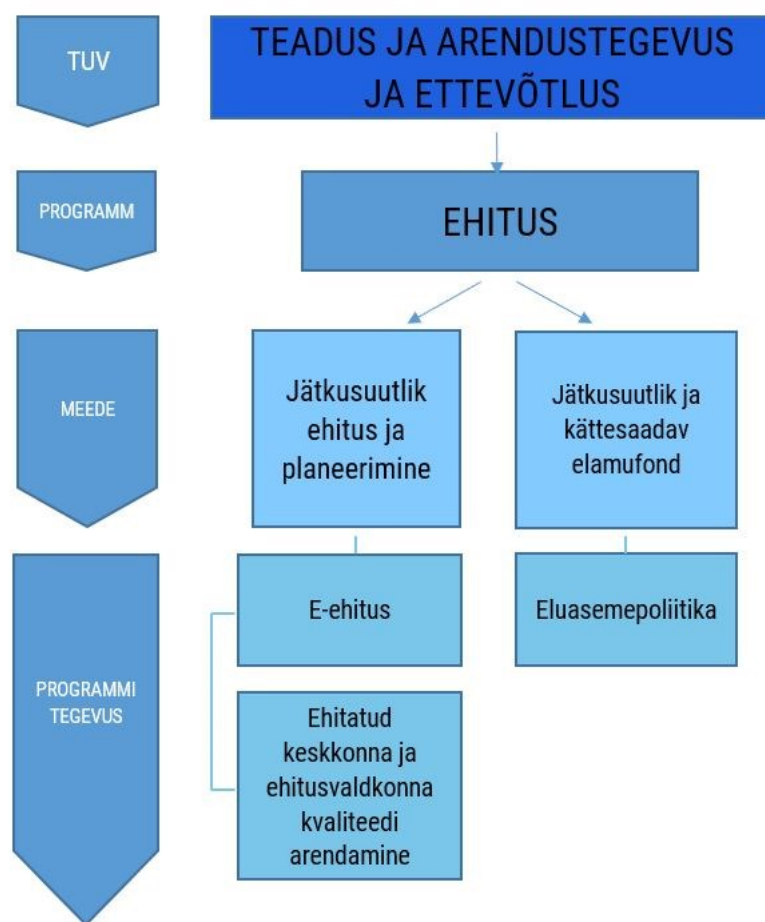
TUV

TEADUS JA ARENDUSTEGEVUS JA ETTEVÕTLUS

PROGRAMM

EHITUS

MEEDE

Jätkusuutlik ehitus ja planeerimine

Jätkusuutlik ja kättesaadav elamufond

PROGRAMMI TEGEVUS

E-ehitus

Eluasemepoliitika

Ehitatud keskkonna ja ehitusvaldkonna kvaliteedi arendamine